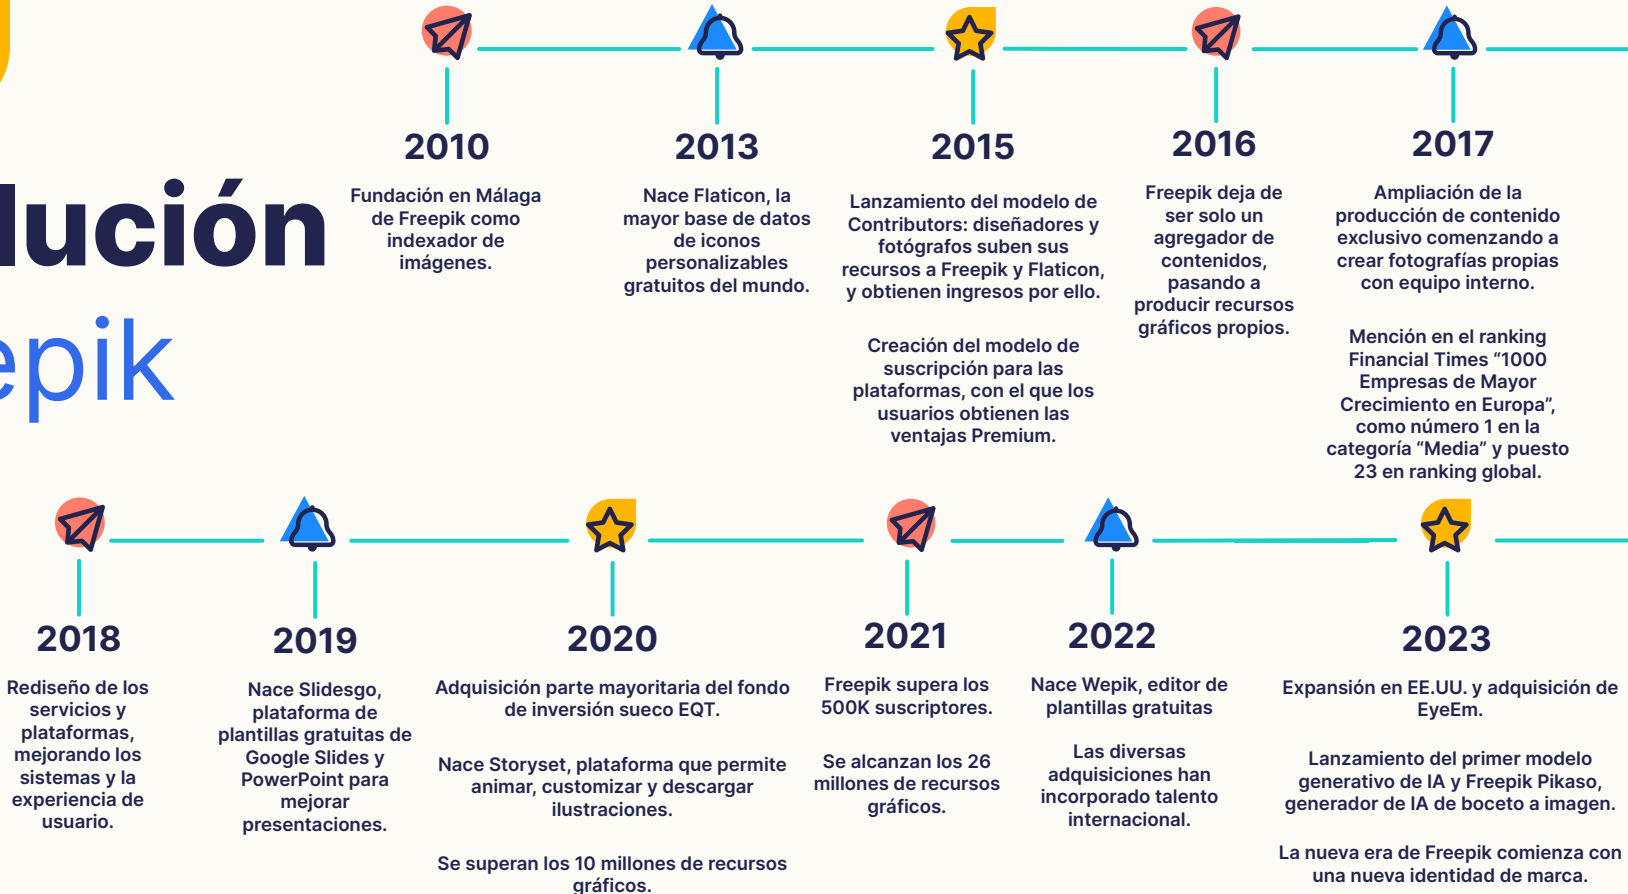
lución
epik

2010
Fundación en Málaga de Freepik como indexador de imágenes.

2013
Nace Flaticon, la mayor base de datos de iconos personalizables gratuitos del mundo.

2015
Lanzamiento del modelo de Contributors: diseñadores y fotógrafos suben sus recursos a Freepik y Flaticon, y obtienen ingresos por ello.

Creación del modelo de suscripción para las plataformas, con el que los usuarios obtienen las ventajas Premium.

2016
Freepik deja de ser solo un agregador de contenidos, pasando a producir recursos gráficos propios.

2017
Ampliación de la producción de contenido exclusivo comenzando a crear fotografías propias con equipo interno.

Mención en el ranking Financial Times “1000 Empresas de Mayor Crecimiento en Europa”, como número 1 en la categoría “Media” y puesto 23 en ranking global.

2018
Rediseño de los servicios y plataformas, mejorando los sistemas y la experiencia de usuario.

2019
Nace Slidesgo, plataforma de plantillas gratuitas de Google Slides y PowerPoint para mejorar presentaciones.

2020
Adquisición parte mayoritaria del fondo de inversión sueco EQT.

Nace Storyset, plataforma que permite animar, customizar y descargar ilustraciones.

Se superan los 10 millones de recursos gráficos.

2021
Freepik supera los 500K suscriptores.

Se alcanzan los 26 millones de recursos gráficos.

2022
Nace Wepik, editor de plantillas gratuitas

Las diversas adquisiciones han incorporado talento internacional.

2023
Expansión en EE.UU. y adquisición de EyeEm.

Lanzamiento del primer modelo generativo de IA y Freepik Pikaso, generador de IA de boceto a imagen.

La nueva era de Freepik comienza con una nueva identidad de marca.